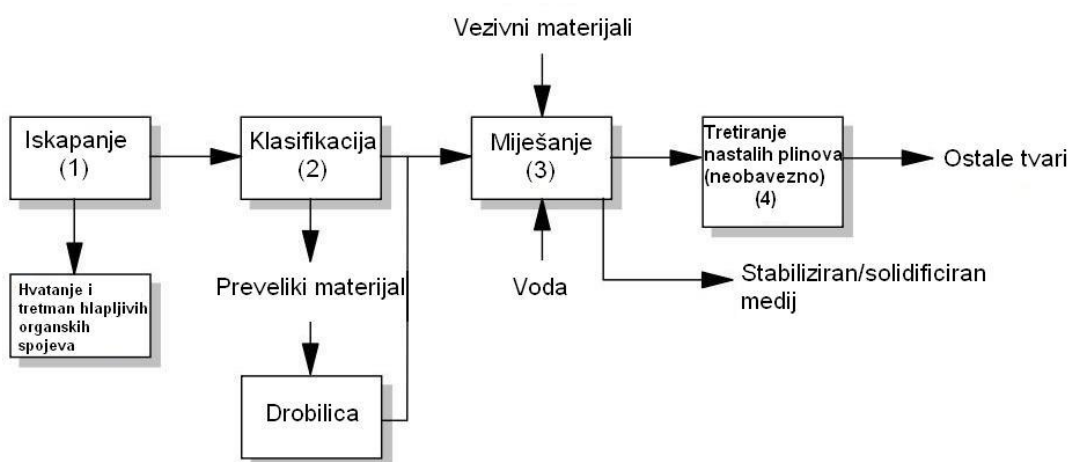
Vezivni materijali

Iskapanje
(1)

Klasifikacija
(2)

Miješanje
(3)

Tretiranje nastalih plinova (neobavezno)
(4)

Ostale tvari

Hvatanje i tretman hlapljivih organskih spojeva

Preveliki materijal

Voda

Stabiliziran/solidificiran medij

Drobilica